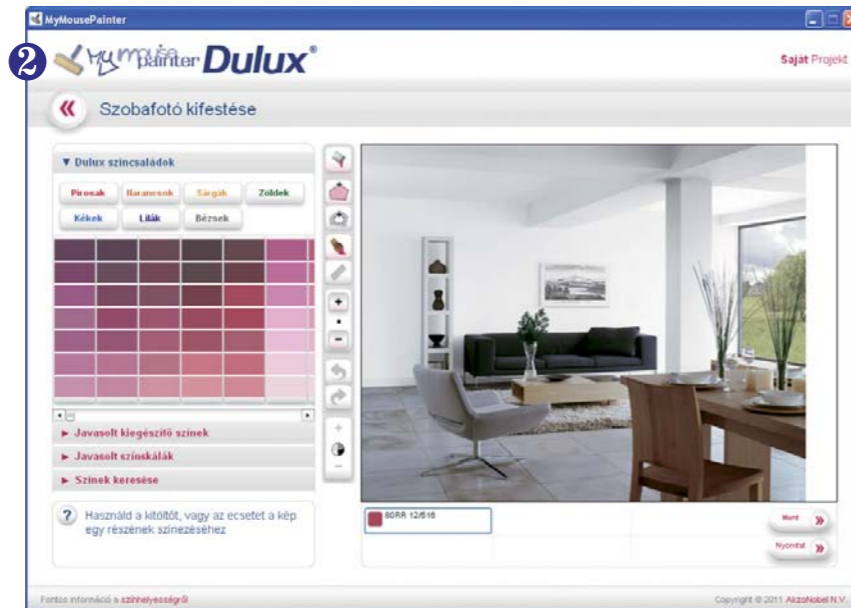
MyMousePainter

❷ MyMousePainter Dulux®

Saját Projekt

« Szobafotó kifestése

▼ Dulux színcsaládok

Pirosak Narancsok Sárgák Zöldek
Kékek Lilák Bézsek

► Javasolt kiegészítő színek
► Javasolt színskálák
► Színek keresése

? Használd a kitöltőt, vagy az ecsetet a kép egy részének színezéséhez

80RR 12/516

Ment »
Nyomtat »

Fontos információ a színhelyességről

Copyright © 2011 AkzoNobel N.V.